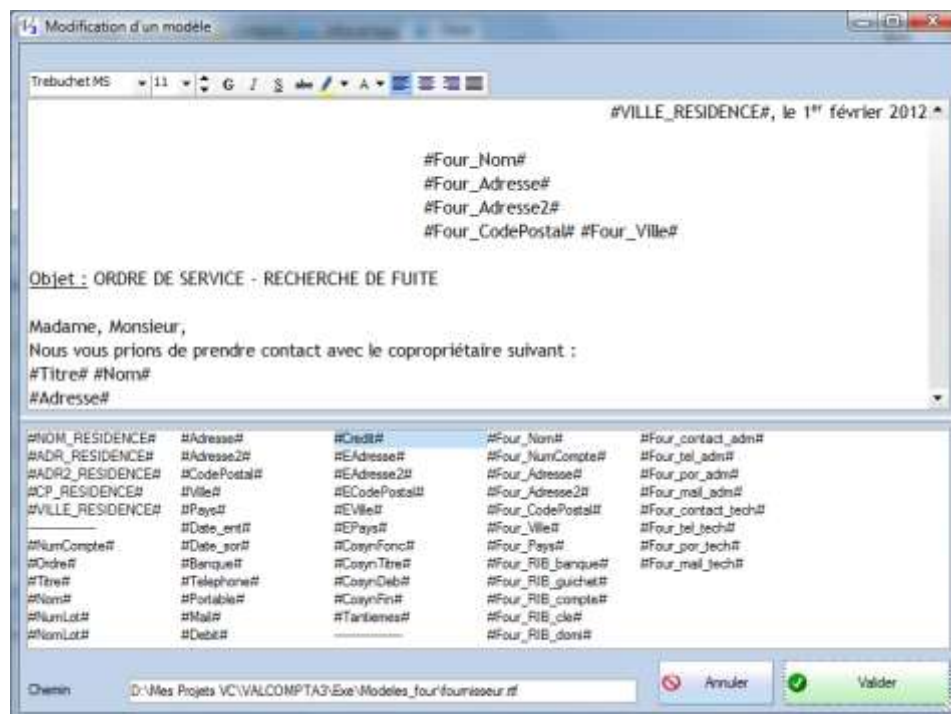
Modification d'un modèle

Trebuchet MS 11 G I S

#VILLE_RESIDENCE#, le 1$^{er}$ février 2012

#Four_Nom#
#Four_Adresse#
#Four_Adresse2#
#Four_CodePostal# #Four_Ville#

Objet : ORDRE DE SERVICE - RECHERCHE DE FUITE

Madame, Monsieur,
Nous vous prions de prendre contact avec le copropriétaire suivant :
#Titre# #Nom#
#Adresse#

#NOM_RESIDENCE#
#ADR_RESIDENCE#
#ADR2_RESIDENCE#
#CP_RESIDENCE#
#VILLE_RESIDENCE#
#NumCompte#
#Ordre#
#Titre#
#Nom#
#NumLot#
#NomLot#

#Adresse#
#Adresse2#
#CodePostal#
#Ville#
#Pays#
#Date_ent#
#Date_sor#
#Banque#
#Telephone#
#Portable#
#Mail#
#Debit#

#Credit#
#EAdresse#
#EAdresse2#
#ECodePostal#
#EVille#
#EPays#
#CosynFonc#
#CosynTitre#
#CosynDeb#
#CosynFin#
#Tantiemes#

#Four_Nom#
#Four_NumCompte#
#Four_Adresse#
#Four_Adresse2#
#Four_CodePostal#
#Four_Ville#
#Four_Pays#
#Four_RIB_banque#
#Four_RIB_guichet#
#Four_RIB_compte#
#Four_RIB_cle#
#Four_RIB_domi#

#Four_contact_adm#
#Four_tel_adm#
#Four_por_adm#
#Four_mail_adm#
#Four_contact_tech#
#Four_tel_tech#
#Four_por_tech#
#Four_mail_tech#

Chemin D:\Mes Projets VC\VALCOMPTA3\Exe\Modeles_four\fournisseur.rtf

Annuler

Valider